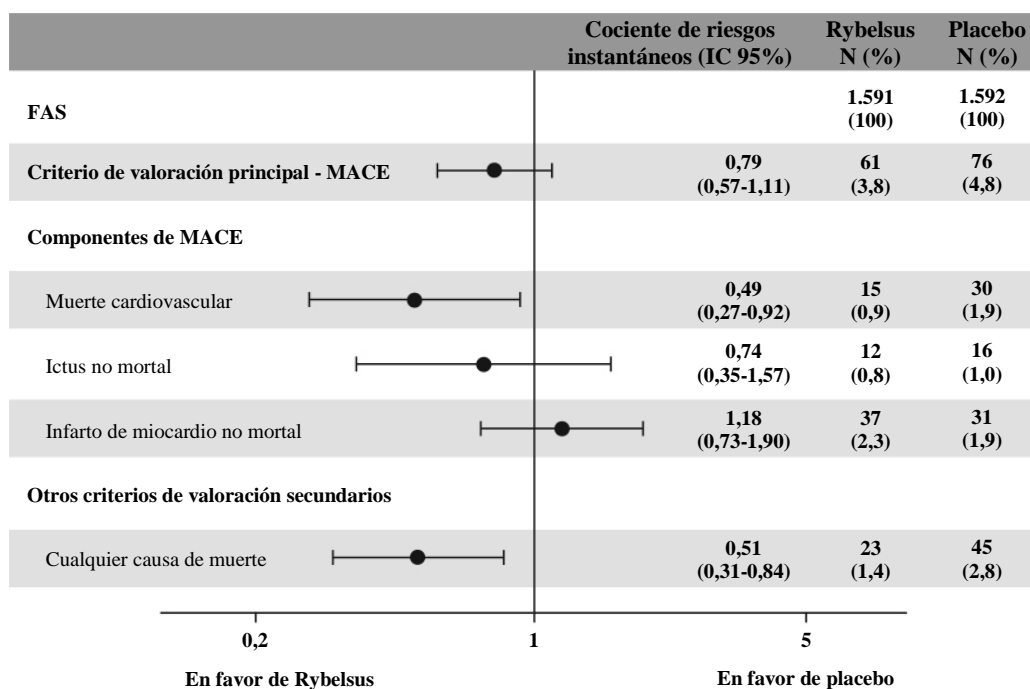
| | Cociente de riesgos instantáneos (IC 95%) | Rybelsus N (%) | Placebo N (%) |
|---|---|---|---|
| **FAS** | | 1.591 (100) | 1.592 (100) |
| **Criterio de valoración principal - MACE** | 0,79 (0,57-1,11) | 61 (3,8) | 76 (4,8) |
| **Componentes de MACE** | | | |
| Muerte cardiovascular | 0,49 (0,27-0,92) | 15 (0,9) | 30 (1,9) |
| Ictus no mortal | 0,74 (0,35-1,57) | 12 (0,8) | 16 (1,0) |
| Infarto de miocardio no mortal | 1,18 (0,73-1,90) | 37 (2,3) | 31 (1,9) |
| **Otros criterios de valoración secundarios** | | | |
| Cualquier causa de muerte | 0,51 (0,31-0,84) | 23 (1,4) | 45 (2,8) |

0,2
1
5

En favor de Rybelsus
En favor de placebo